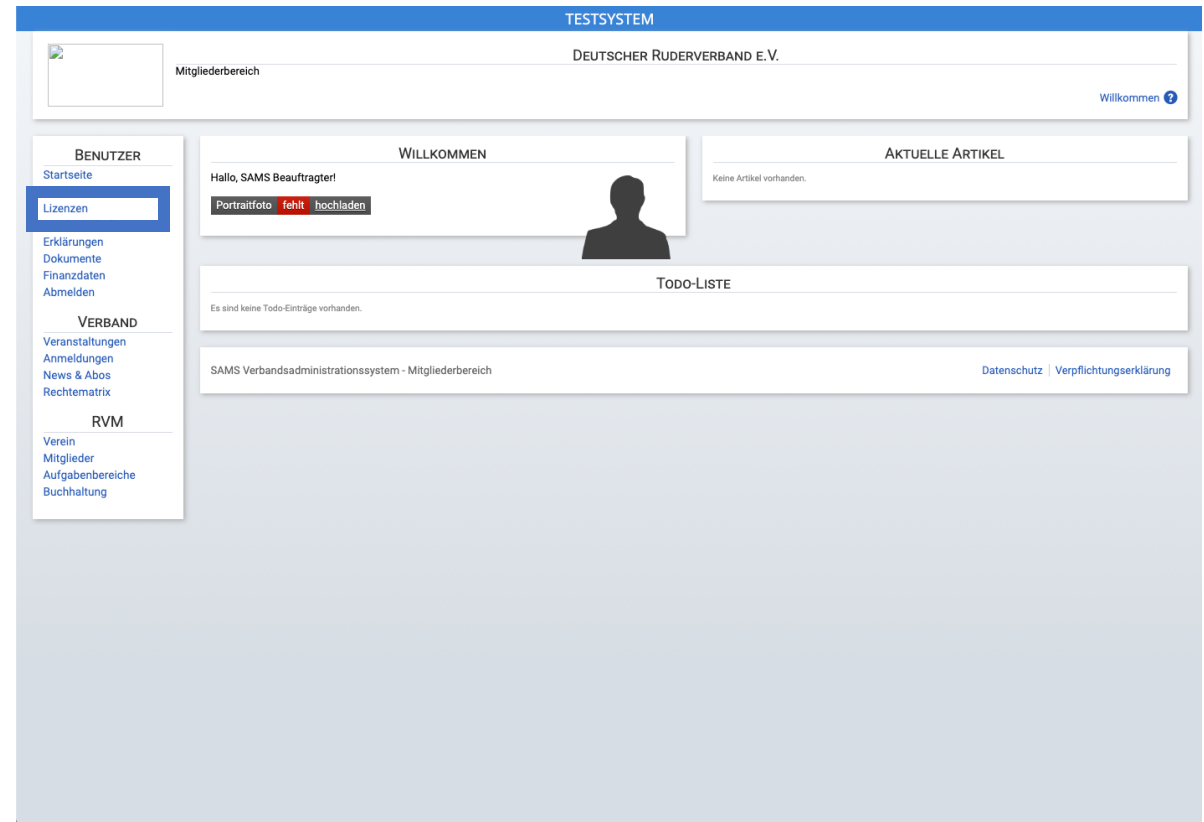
TESTSYSTEM

DEUTSCHER RUDERVERBAND E.V.

Mitgliederbereich

Willkommen ?

BENUTZER
Startseite
Lizenzen
Erklärungen
Dokumente
Finanzdaten
Abmelden

VERBAND
Veranstaltungen
Anmeldungen
News & Abos
Rechtematrix

RVM
Verein
Mitglieder
Aufgabenbereiche
Buchhaltung

WILLKOMMEN

Hallo, SAMS Beauftragter!

Portraitfoto fehlt hochladen

AKTUELLE ARTIKEL

Keine Artikel vorhanden.

TODO-LISTE

Es sind keine Todo-Einträge vorhanden.

SAMS Verbandsadministrationssystem - Mitgliederbereich

Datenschutz | Verpflichtungserklärung